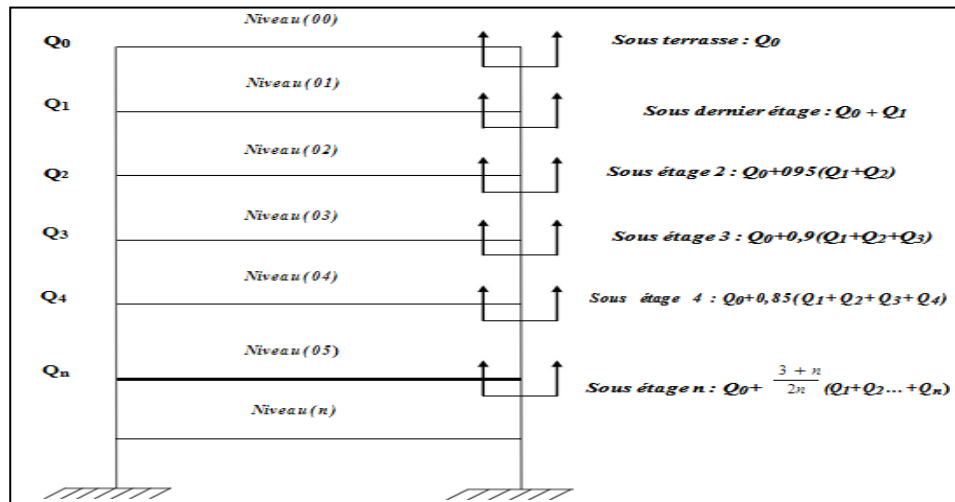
Niveau (00)

$Q_0$

Sous terrasse : $Q_0$

Niveau (01)

$Q_1$

Sous dernier étage : $Q_0 + Q_1$

Niveau (02)

$Q_2$

Sous étage 2 : $Q_0$+095($Q_1$+$Q_2$)

Niveau (03)

$Q_3$

Sous étage 3 : $Q_0$+0,9($Q_1$+$Q_2$+$Q_3$)

Niveau (04)

$Q_4$

Sous étage 4 : $Q_0$+0,85($Q_1$+ $Q_2$+ $Q_3$+ $Q_4$)

Niveau (05)

$Q_n$

Sous étage n : $Q_0$+ $\frac{3+n}{2n}$ ($Q_1$+$Q_2$... +$Q_n$)

Niveau (n)